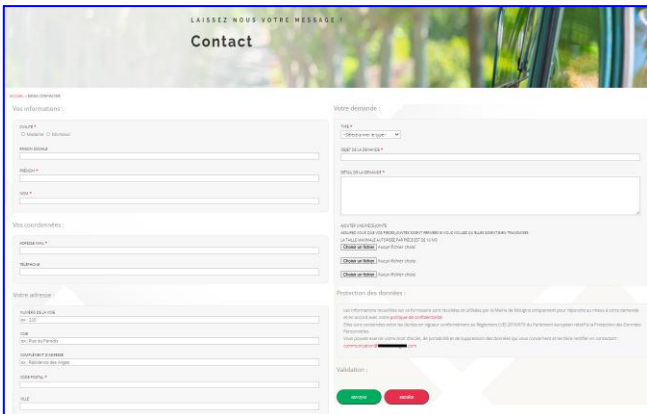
LAISSEZ NOUS VOTRE MESSAGE !

Contact

ACCUEIL > NOUS CONTACTER

Vos informations :

CIVILITÉ *
○ Madame ○ Monsieur

RAISON SOCIALE

PRÉNOM *

NOM *

Vos coordonnées :

ADRESSE EMAIL *

TÉLÉPHONE

Votre adresse :

NUMÉRO DE LA VOIE
ex : 220

VOIE
ex : Rue du Paradis

COMPLÉMENT D'ADRESSE
ex : Résidence des Anges

CODE POSTAL *

VILLE

Votre demande :

TYPE *
-Sélectionnez le type-

OBJET DE LA DEMANDE *

DÉTAIL DE LA DEMANDE *

AJOUTER UNE PIÈCE JOINTE
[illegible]
LA TAILLE MAXIMALE AUTORISÉE PAR PIÈCE EST DE 10 MO
Choisir un fichier Aucun fichier choisi
Choisir un fichier Aucun fichier choisi
Choisir un fichier Aucun fichier choisi

Protection des données :

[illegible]

Validation :

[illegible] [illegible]